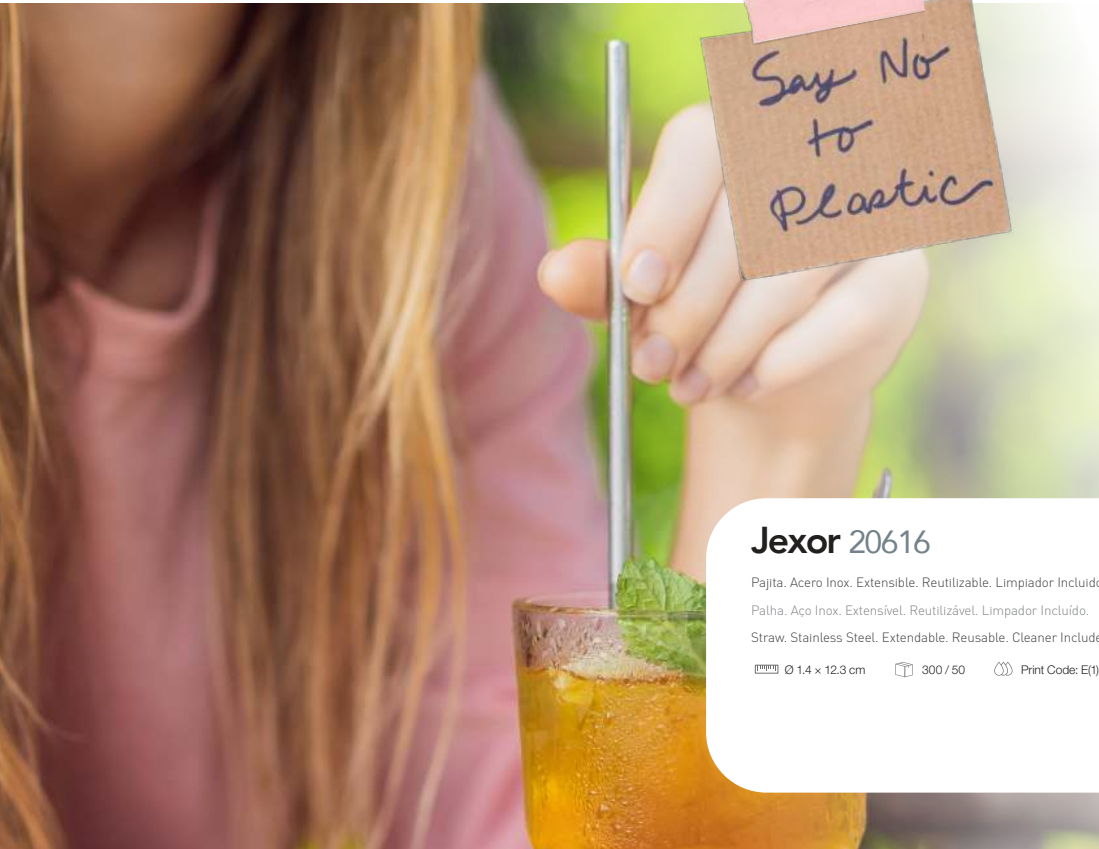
Say No to Plastic

Jexor 20616

Pajita. Acero Inox. Extensible. Reutilizable. Limpiador Incluido

Palha. Aço Inox. Extensível. Reutilizável. Limpador Incluído.

Straw. Stainless Steel. Extendable. Reusable. Cleaner Include

Ø 1.4 × 12.3 cm 300 / 50 Print Code: E(1)